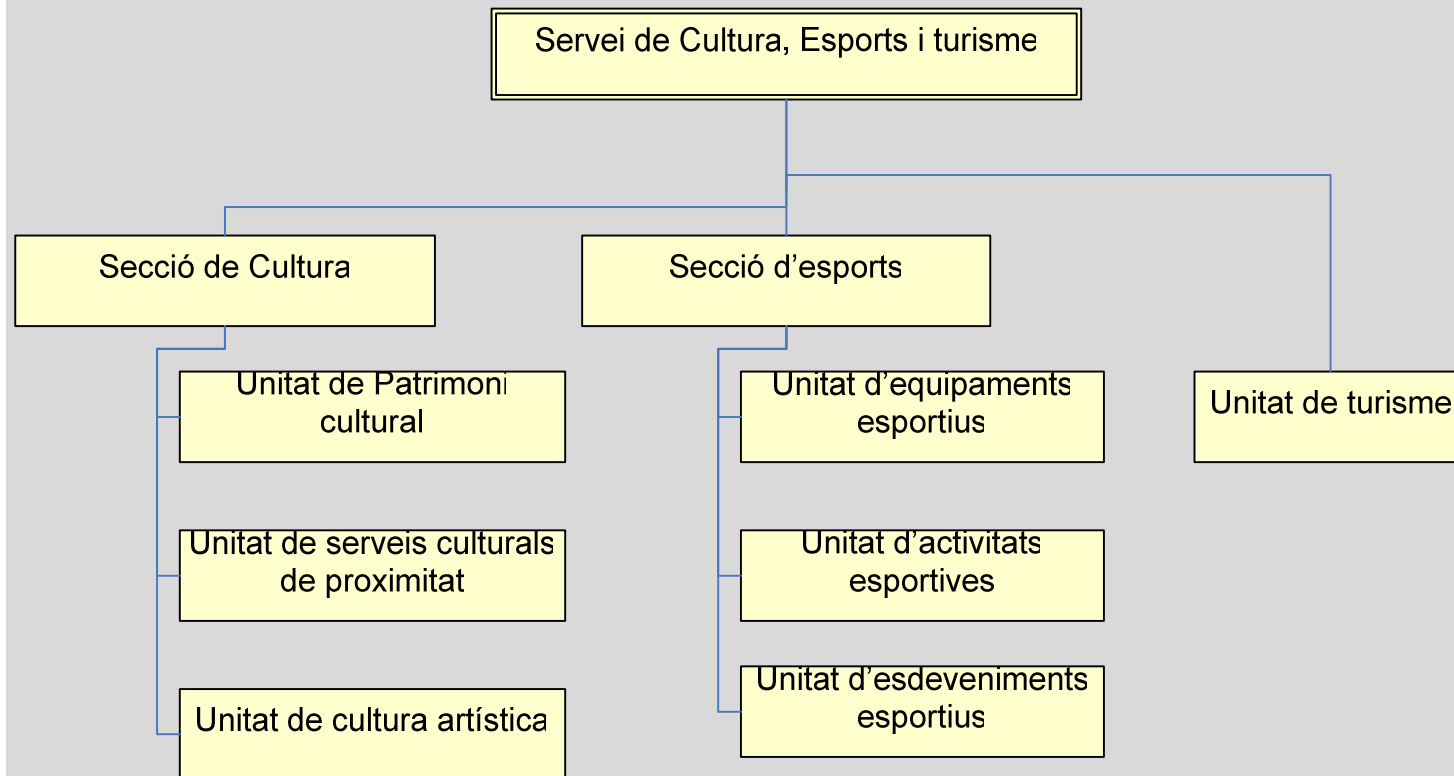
Servei de Cultura, Esports i turisme

Secció de Cultura

Secció d’esports

Unitat de Patrimoni cultural

Unitat de serveis culturals de proximitat

Unitat de cultura artística

Unitat d’equipaments esportius

Unitat d’activitats esportives

Unitat d’esdeveniments esportius

Unitat de turisme